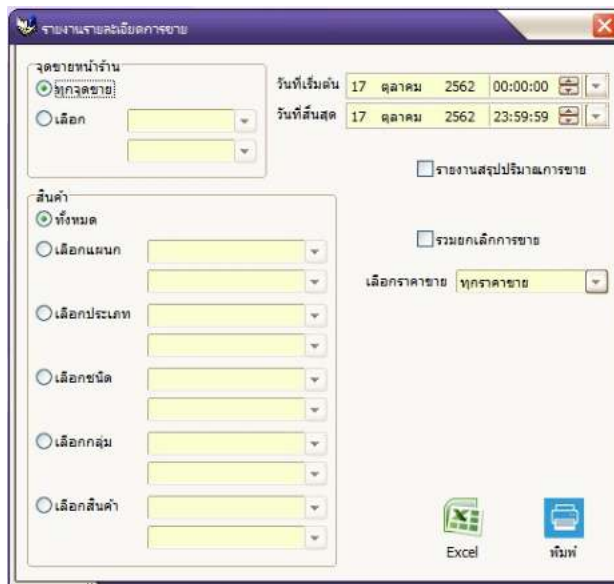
รายงานรายละเอียดการขาย

จุดขายหน้าร้าน
ทุกจุดขาย
เลือก

วันที่เริ่มต้น 17 ตุลาคม 2562 00:00:00
วันที่สิ้นสุด 17 ตุลาคม 2562 23:59:59

รายงานสรุปปริมาณการขาย

สินค้า
ทั้งหมด
เลือกแผนก
เลือกประเภท
เลือกชนิด
เลือกกลุ่ม
เลือกสินค้า

รวมยกเลิกการขาย

เลือกราคาขาย ทุกราคาขาย

Excel
พิมพ์